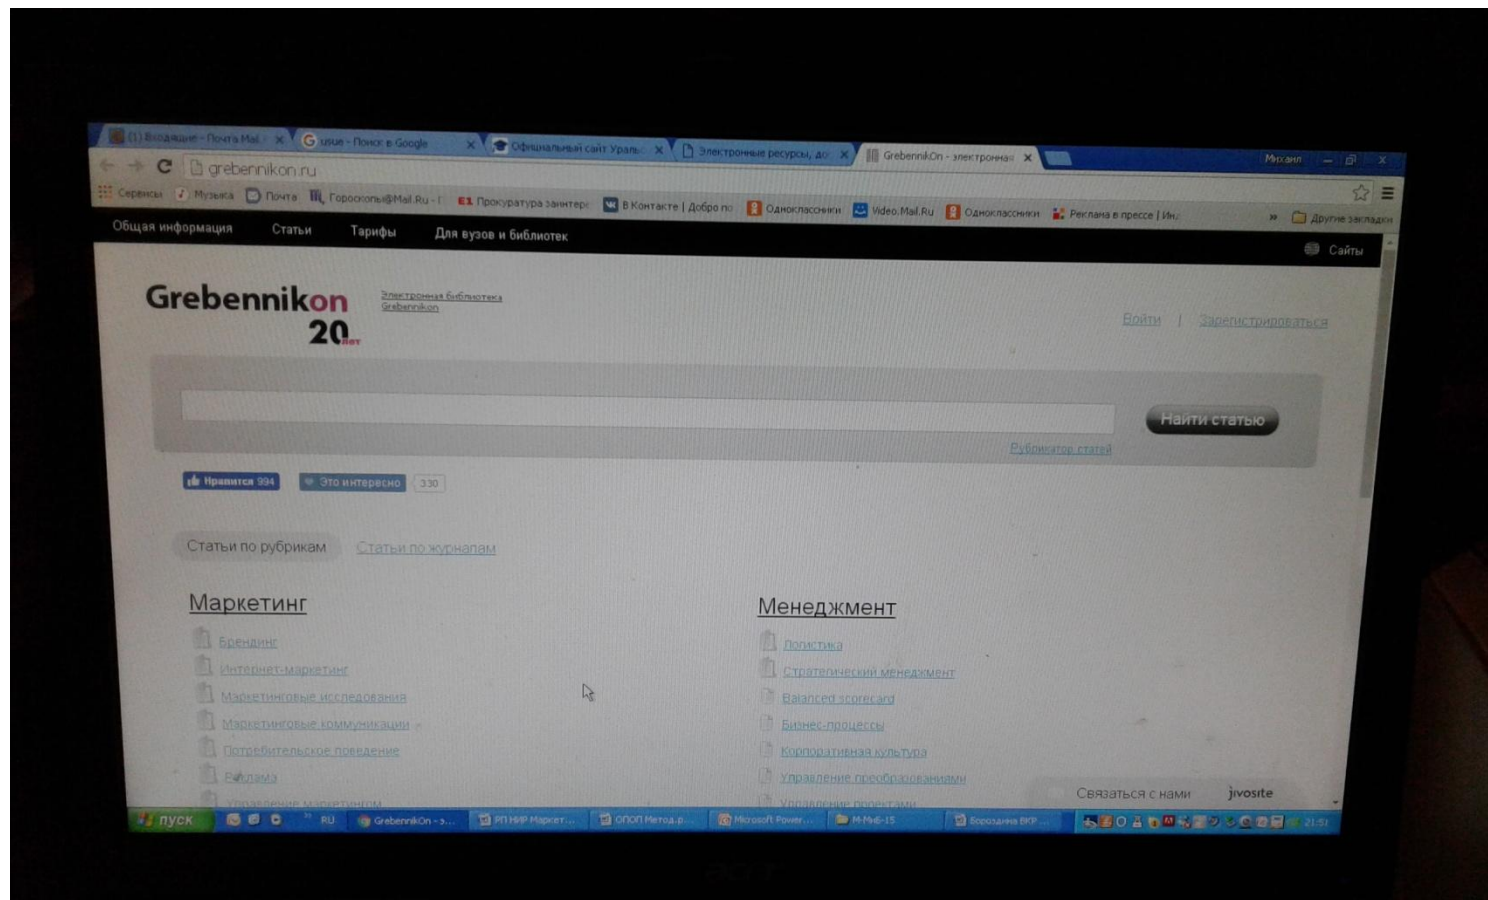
(1) Входящие - Почта Mail ×
G usue - Поиск в Google ×
Официальный сайт Ураль ×
Электронные ресурсы, до ×
GrebenniKon - электронная ×
Михаил

grebennikon.ru

Сервисы Музыка Почта Гороскопы@Mail.Ru - Прокуратура заинтере В Контакте | Добро по Одноклассники Video.Mail.Ru Одноклассники Реклама в прессе | Ин » Другие закладки

Общая информация Статьи Тарифы Для вузов и библиотек
Сайты

Grebennikon 20 лет
Электронная библиотека Grebennikon

Войти | Зарегистрироваться

Найти статью
Рубрикатор статей

Нравится 994 Это интересно 330

Статьи по рубрикам Статьи по журналам

Маркетинг
Брендинг
Интернет-маркетинг
Маркетинговые исследования
Маркетинговые коммуникации
Потребительское поведение
Реклама
Управление маркетингом

Менеджмент
Логистика
Стратегический менеджмент
Balanced scorecard
Бизнес-процессы
Корпоративная культура
Управление преобразованиями
Управление проектами

Связаться с нами jivosite

пуск RU GrebenniKon - э... РП НИР Маркет... ОПОП Метод.р... Microsoft Power... М-МнБ-15 Бородулина ВКР... 21:51